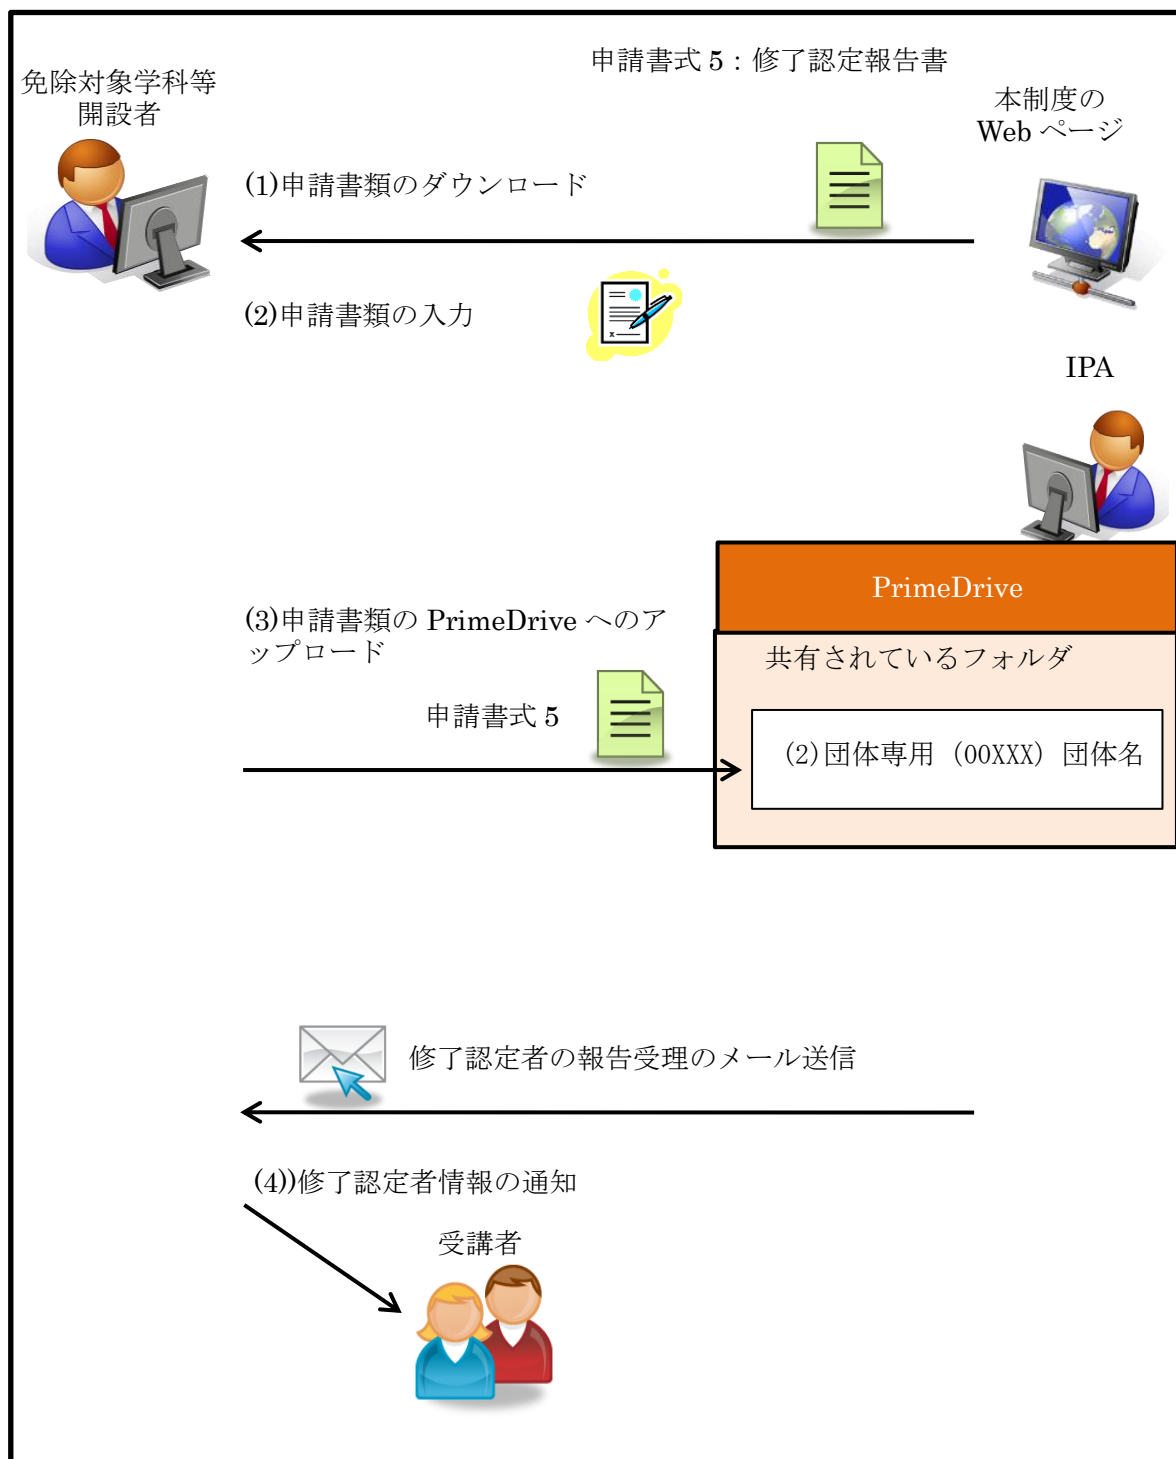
申請書式 5：修了認定報告書

免除対象学科等
開設者

本制度の
Web ページ

(1)申請書類のダウンロード

(2)申請書類の入力

IPA

PrimeDrive

共有されているフォルダ

(3)申請書類の PrimeDrive へのアップロード

申請書式 5

(2)団体専用（00XXX）団体名

修了認定者の報告受理のメール送信

(4))修了認定者情報の通知

受講者